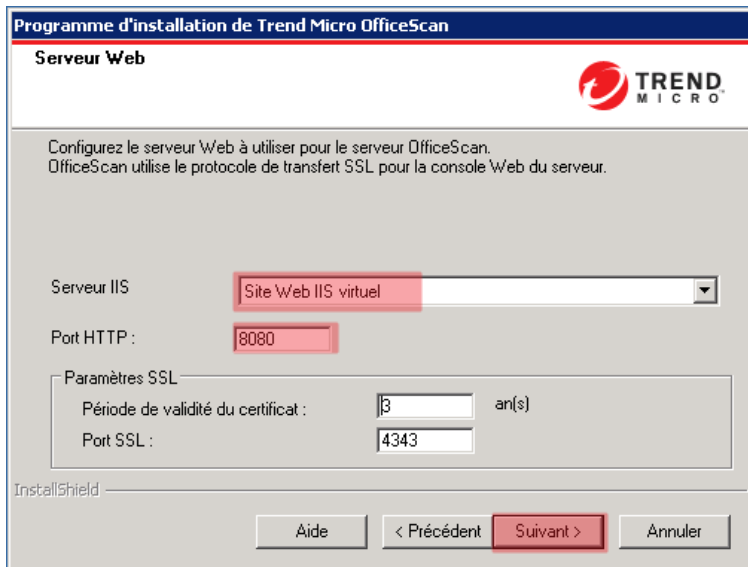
Programme d'installation de Trend Micro OfficeScan

Serveur Web

TREND MICRO

Configurez le serveur Web à utiliser pour le serveur OfficeScan.
OfficeScan utilise le protocole de transfert SSL pour la console Web du serveur.

Serveur IIS
Site Web IIS virtuel

Port HTTP :
8080

Paramètres SSL
Période de validité du certificat : 3 an(s)
Port SSL : 4343

InstallShield

Aide
< Précédent
Suivant >
Annuler